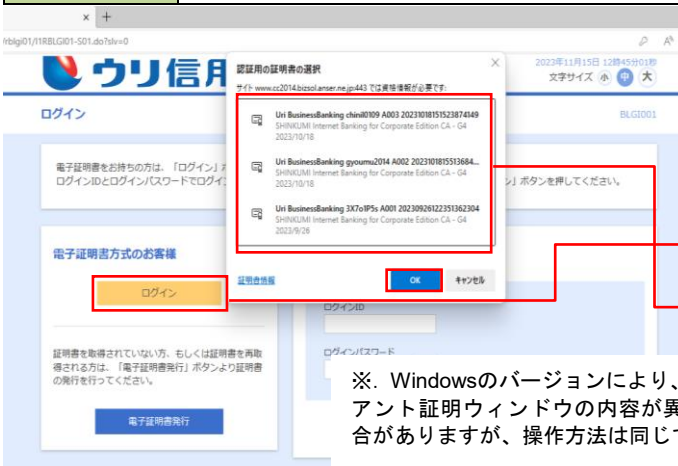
×　+

/rblgi01/11RBLGI01-S01.do?slv=0

ウリ信用

2023年11月15日 12時45分01秒

文字サイズ 小 中 大

ログイン

BLGI001

電子証明書をお持ちの方は、「ログイン」ボ

ログインIDとログインパスワードでログイ

」ボタンを押してください。

電子証明書方式のお客様

ログイン

証明書を取得されていない方、もしくは証明書を再取得される方は、「電子証明書発行」ボタンより証明書の発行を行ってください。

電子証明書発行

ログインID

ログインパスワード

認証用の証明書の選択

サイト www.cc2014.bizsol.anser.ne.jp:443 では資格情報が必要です:

Uri BusinessBanking chinil0109 A003 20231018151523874149
SHINKUMI Internet Banking for Corporate Edition CA - G4
2023/10/18

Uri BusinessBanking gyoumu2014 A002 2023101815513684...
SHINKUMI Internet Banking for Corporate Edition CA - G4
2023/10/18

Uri BusinessBanking 3X7o1P5s A001 20230926122351362304
SHINKUMI Internet Banking for Corporate Edition CA - G4
2023/9/26

証明書情報

OK

キャンセル

※. Windowsのバージョンにより、
アント証明ウィンドウの内容が異
合がありますが、操作方法は同じ